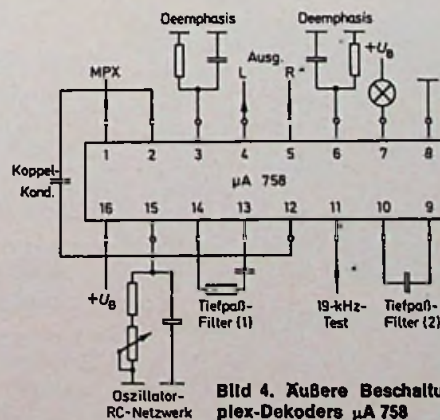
Deemphasis
Deemphasis
MPX
Ausg.
L
R
$+U_B$
1
2
3
4
5
6
7
8
Koppel-Kond.
μA 758
16
15
14
13
12
11
10
9
$+U_B$
Tiefpaß-Filter (1)
19-kHz-Test
Tiefpaß-Filter (2)
Oszillator-RC-Netzwerk

Bild 4. Äußere Beschaltu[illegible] plex-Dekoders μA 758